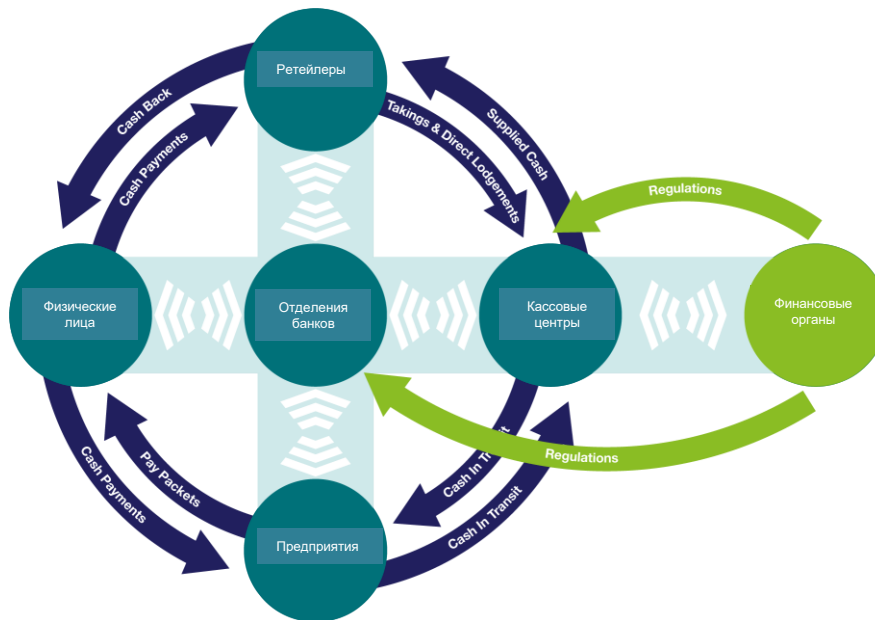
Ретейлеры

Cash Back

Cash Payments

Takings & Direct Lodgements

Supplied Cash

Regulations

Физические лица

Отделения банков

Кассовые центры

Финансовые органы

Regulations

Cash Payments

Pay Packets

Cash In Transit

Cash In Transit

Предприятия